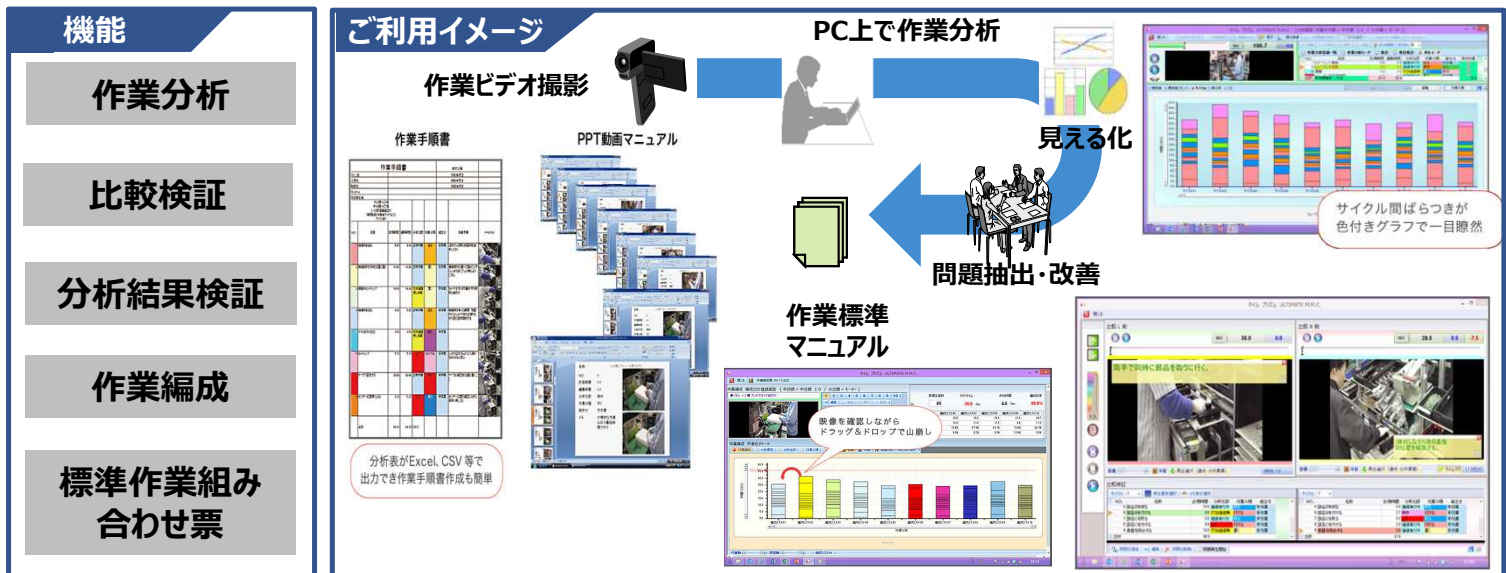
機能

作業分析

比較検証

分析結果検証

作業編成

標準作業組み合わせ票

ご利用イメージ

作業ビデオ撮影

PC上で作業分析

見える化

問題抽出・改善

作業手順書

PPT動画マニュアル

作業標準マニュアル

分析表がExcel、CSV等で出力でき作業手順書作成も簡単

映像を確認しながらドラッグ＆ドロップで山崩し

サイクル間ばらつきが色付きグラフで一目瞭然

両手で同時に部品を取りに行く。